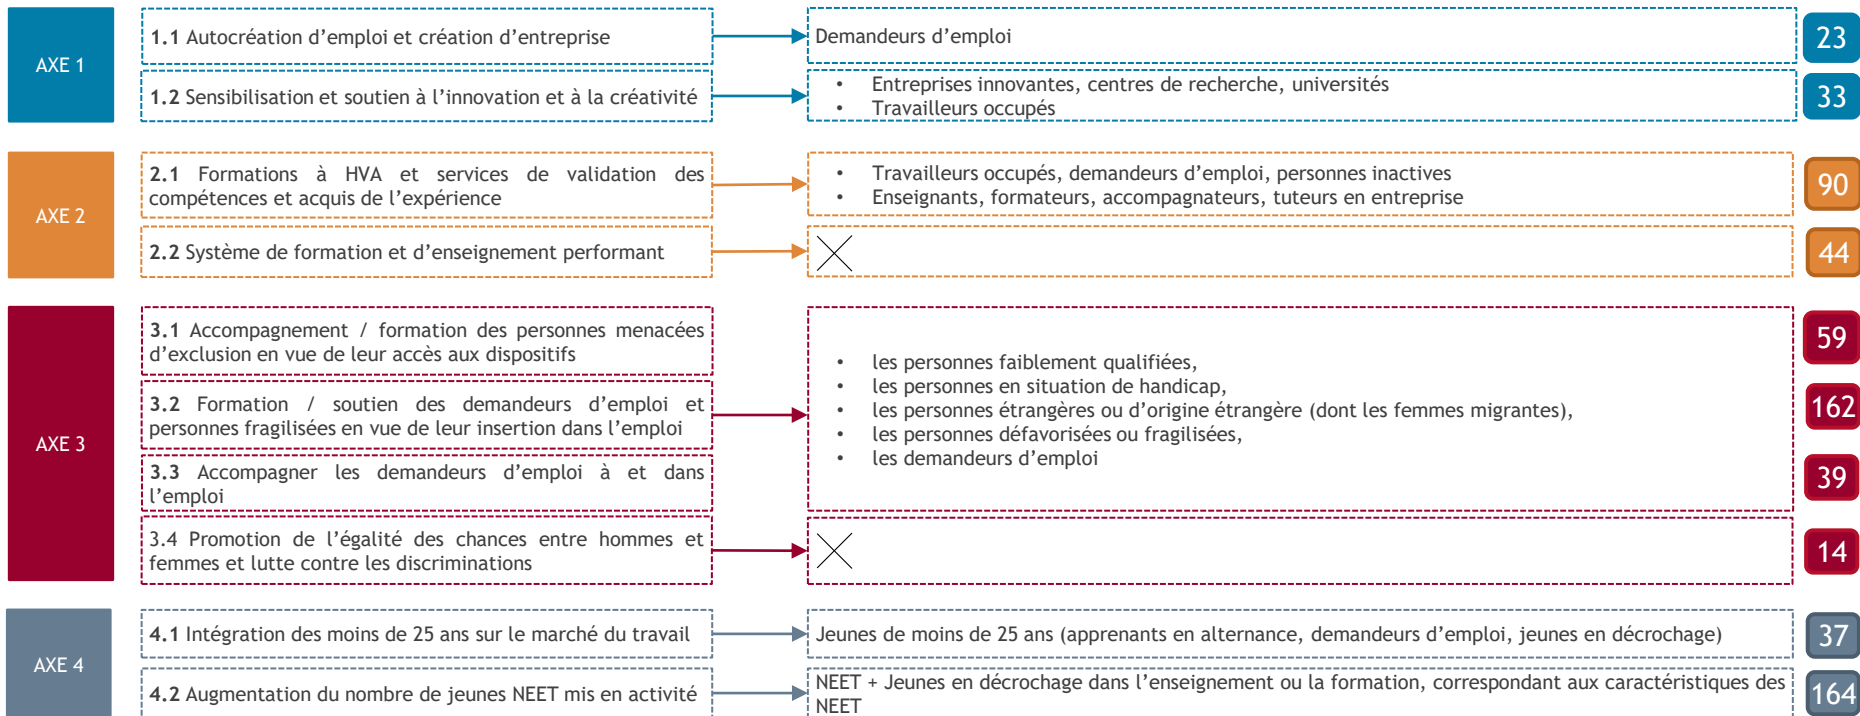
AXE 1

1.1 Autocréation d'emploi et création d'entreprise

Demandeurs d'emploi

23

1.2 Sensibilisation et soutien à l'innovation et à la créativité

- Entreprises innovantes, centres de recherche, universités
- Travailleurs occupés

33

AXE 2

2.1 Formations à HVA et services de validation des compétences et acquis de l'expérience

- Travailleurs occupés, demandeurs d'emploi, personnes inactives
- Enseignants, formateurs, accompagnateurs, tuteurs en entreprise

90

2.2 Système de formation et d'enseignement performant

44

AXE 3

3.1 Accompagnement / formation des personnes menacées d'exclusion en vue de leur accès aux dispositifs

59

3.2 Formation / soutien des demandeurs d'emploi et personnes fragilisées en vue de leur insertion dans l'emploi

- les personnes faiblement qualifiées,
- les personnes en situation de handicap,
- les personnes étrangères ou d'origine étrangère (dont les femmes migrantes),
- les personnes défavorisées ou fragilisées,
- les demandeurs d'emploi

162

3.3 Accompagner les demandeurs d'emploi à et dans l'emploi

39

3.4 Promotion de l'égalité des chances entre hommes et femmes et lutte contre les discriminations

14

AXE 4

4.1 Intégration des moins de 25 ans sur le marché du travail

Jeunes de moins de 25 ans (apprenants en alternance, demandeurs d'emploi, jeunes en décrochage)

37

4.2 Augmentation du nombre de jeunes NEET mis en activité

NEET + Jeunes en décrochage dans l'enseignement ou la formation, correspondant aux caractéristiques des NEET

164